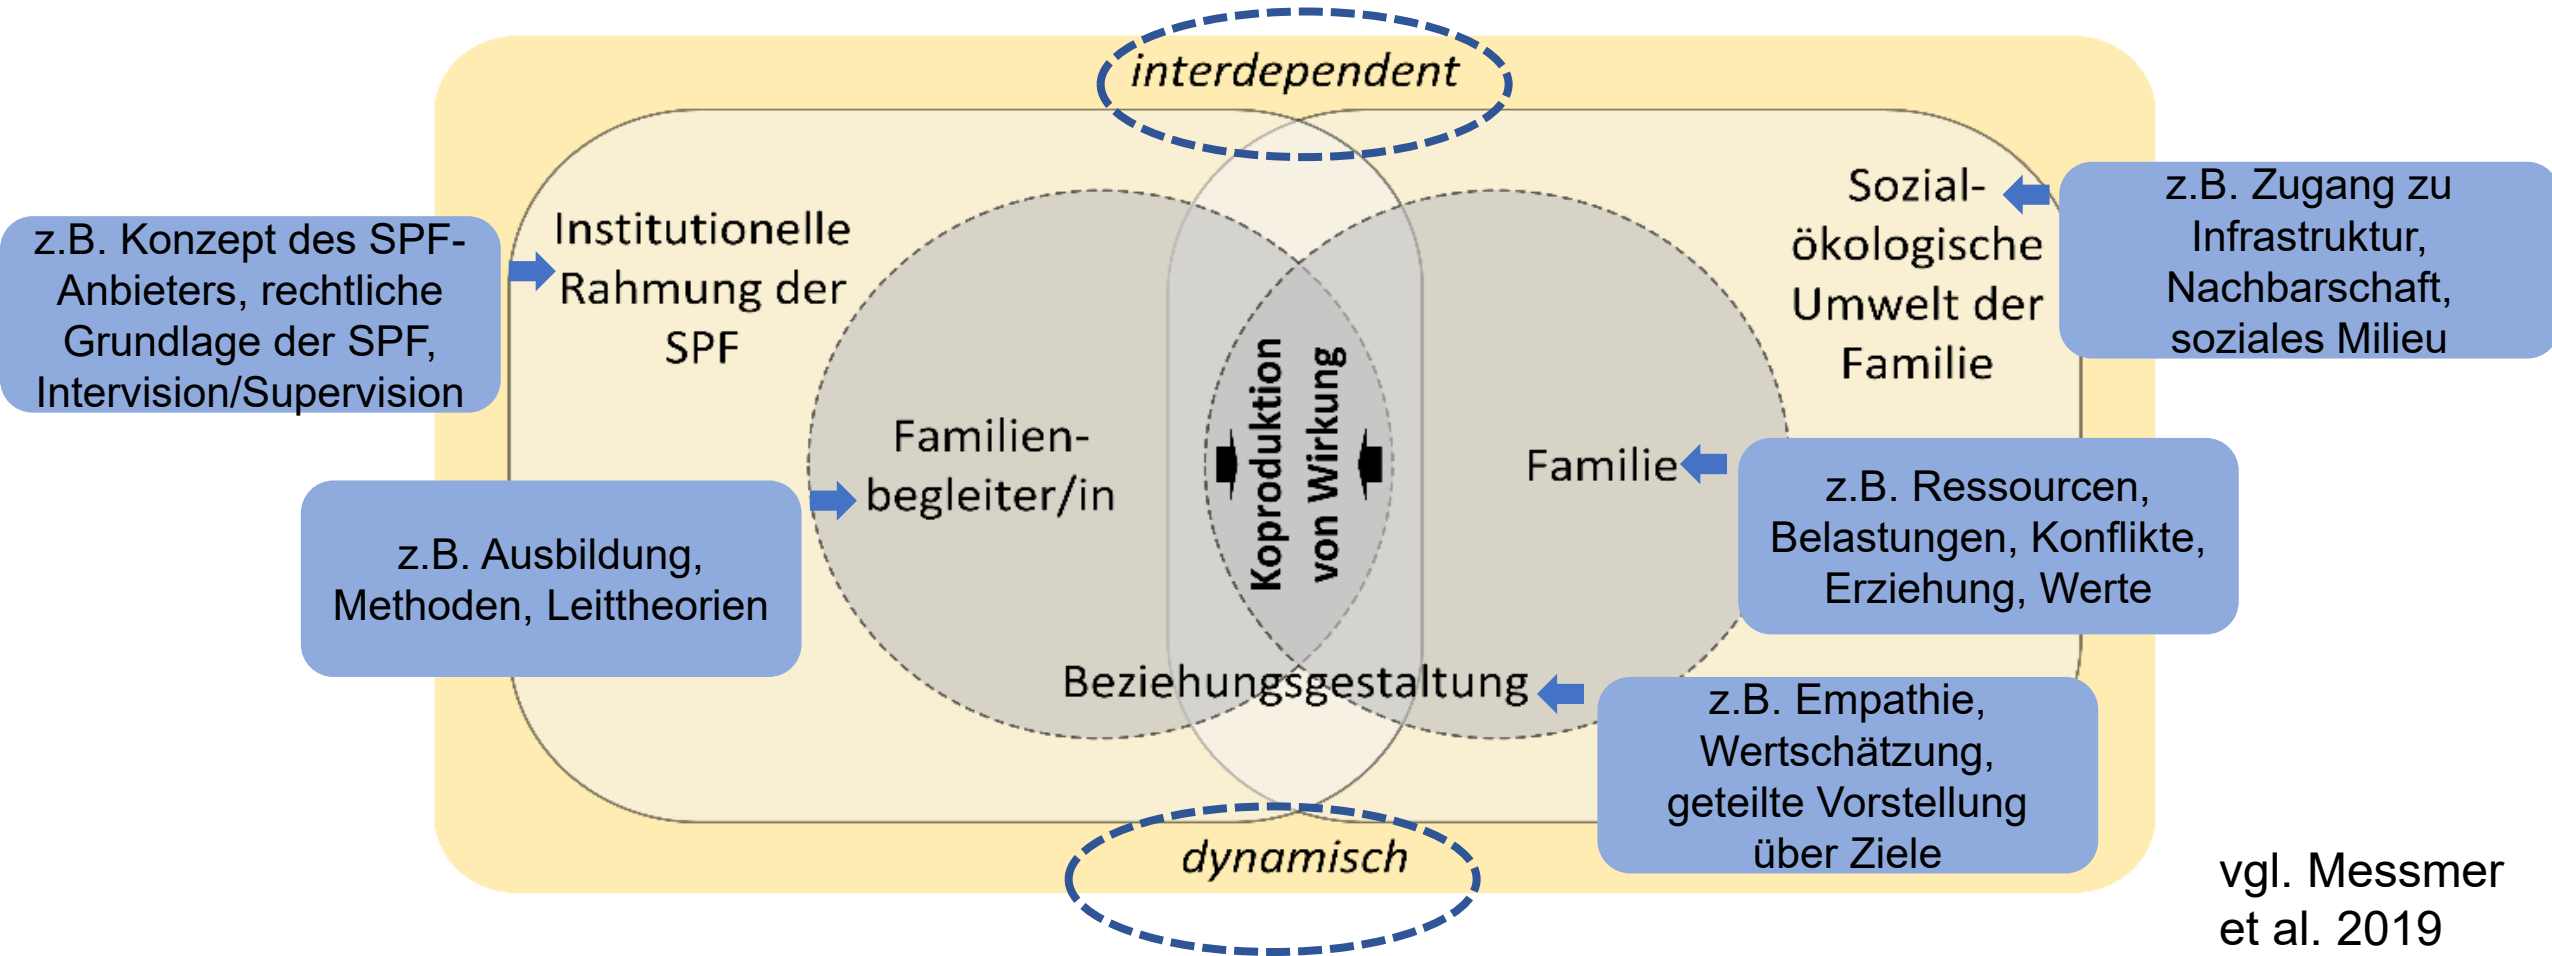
interdependent

z.B. Konzept des SPF-Anbieters, rechtliche Grundlage der SPF, Intervision/Supervision

Institutionelle Rahmung der SPF

Sozial-ökologische Umwelt der Familie

z.B. Zugang zu Infrastruktur, Nachbarschaft, soziales Milieu

Familien-begleiter/in

Koproduktion von Wirkung

Familie

z.B. Ausbildung, Methoden, Leittheorien

z.B. Ressourcen, Belastungen, Konflikte, Erziehung, Werte

Beziehungsgestaltung

z.B. Empathie, Wertschätzung, geteilte Vorstellung über Ziele

dynamisch

vgl. Messmer et al. 2019